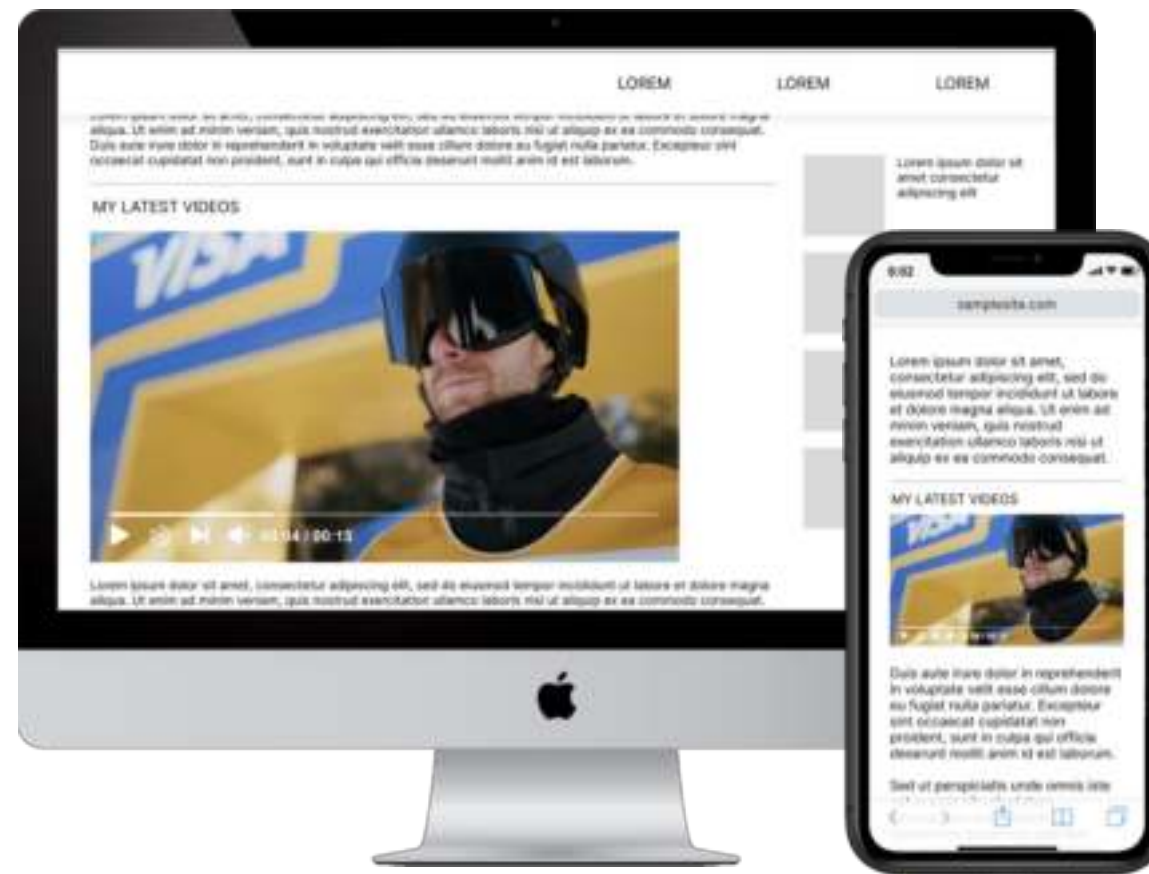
LOREM LOREM LOREM

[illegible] aliqua. Ut enim ad minim veniam, quis nostrud exercitation ullamco laboris nisi ut aliquip ex ea commodo consequat. Duis aute irure dolor in reprehenderit in voluptate velit esse cillum dolore eu fugiat nulla pariatur. Excepteur sint occaecat cupidatat non proident, sunt in culpa qui officia deserunt mollit anim id est laborum.

MY LATEST VIDEOS

VISA

00:04 / 00:13

Lorem ipsum dolor sit amet, consectetur adipiscing elit, sed do eiusmod tempor incididunt ut labore et dolore magna aliqua. Ut enim ad minim veniam, quis nostrud exercitation ullamco laboris nisi ut aliquip ex ea commodo consequat.

Lorem ipsum dolor sit amet consectetur adipiscing elit

9:02

samplesite.com

Lorem ipsum dolor sit amet, consectetur adipiscing elit, sed do eiusmod tempor incididunt ut labore et dolore magna aliqua. Ut enim ad minim veniam, quis nostrud exercitation ullamco laboris nisi ut aliquip ex ea commodo consequat.

MY LATEST VIDEOS

VISA

Duis aute irure dolor in reprehenderit in voluptate velit esse cillum dolore eu fugiat nulla pariatur. Excepteur sint occaecat cupidatat non proident, sunt in culpa qui officia deserunt mollit anim id est laborum.

Sed ut perspiciatis unde omnis iste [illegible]